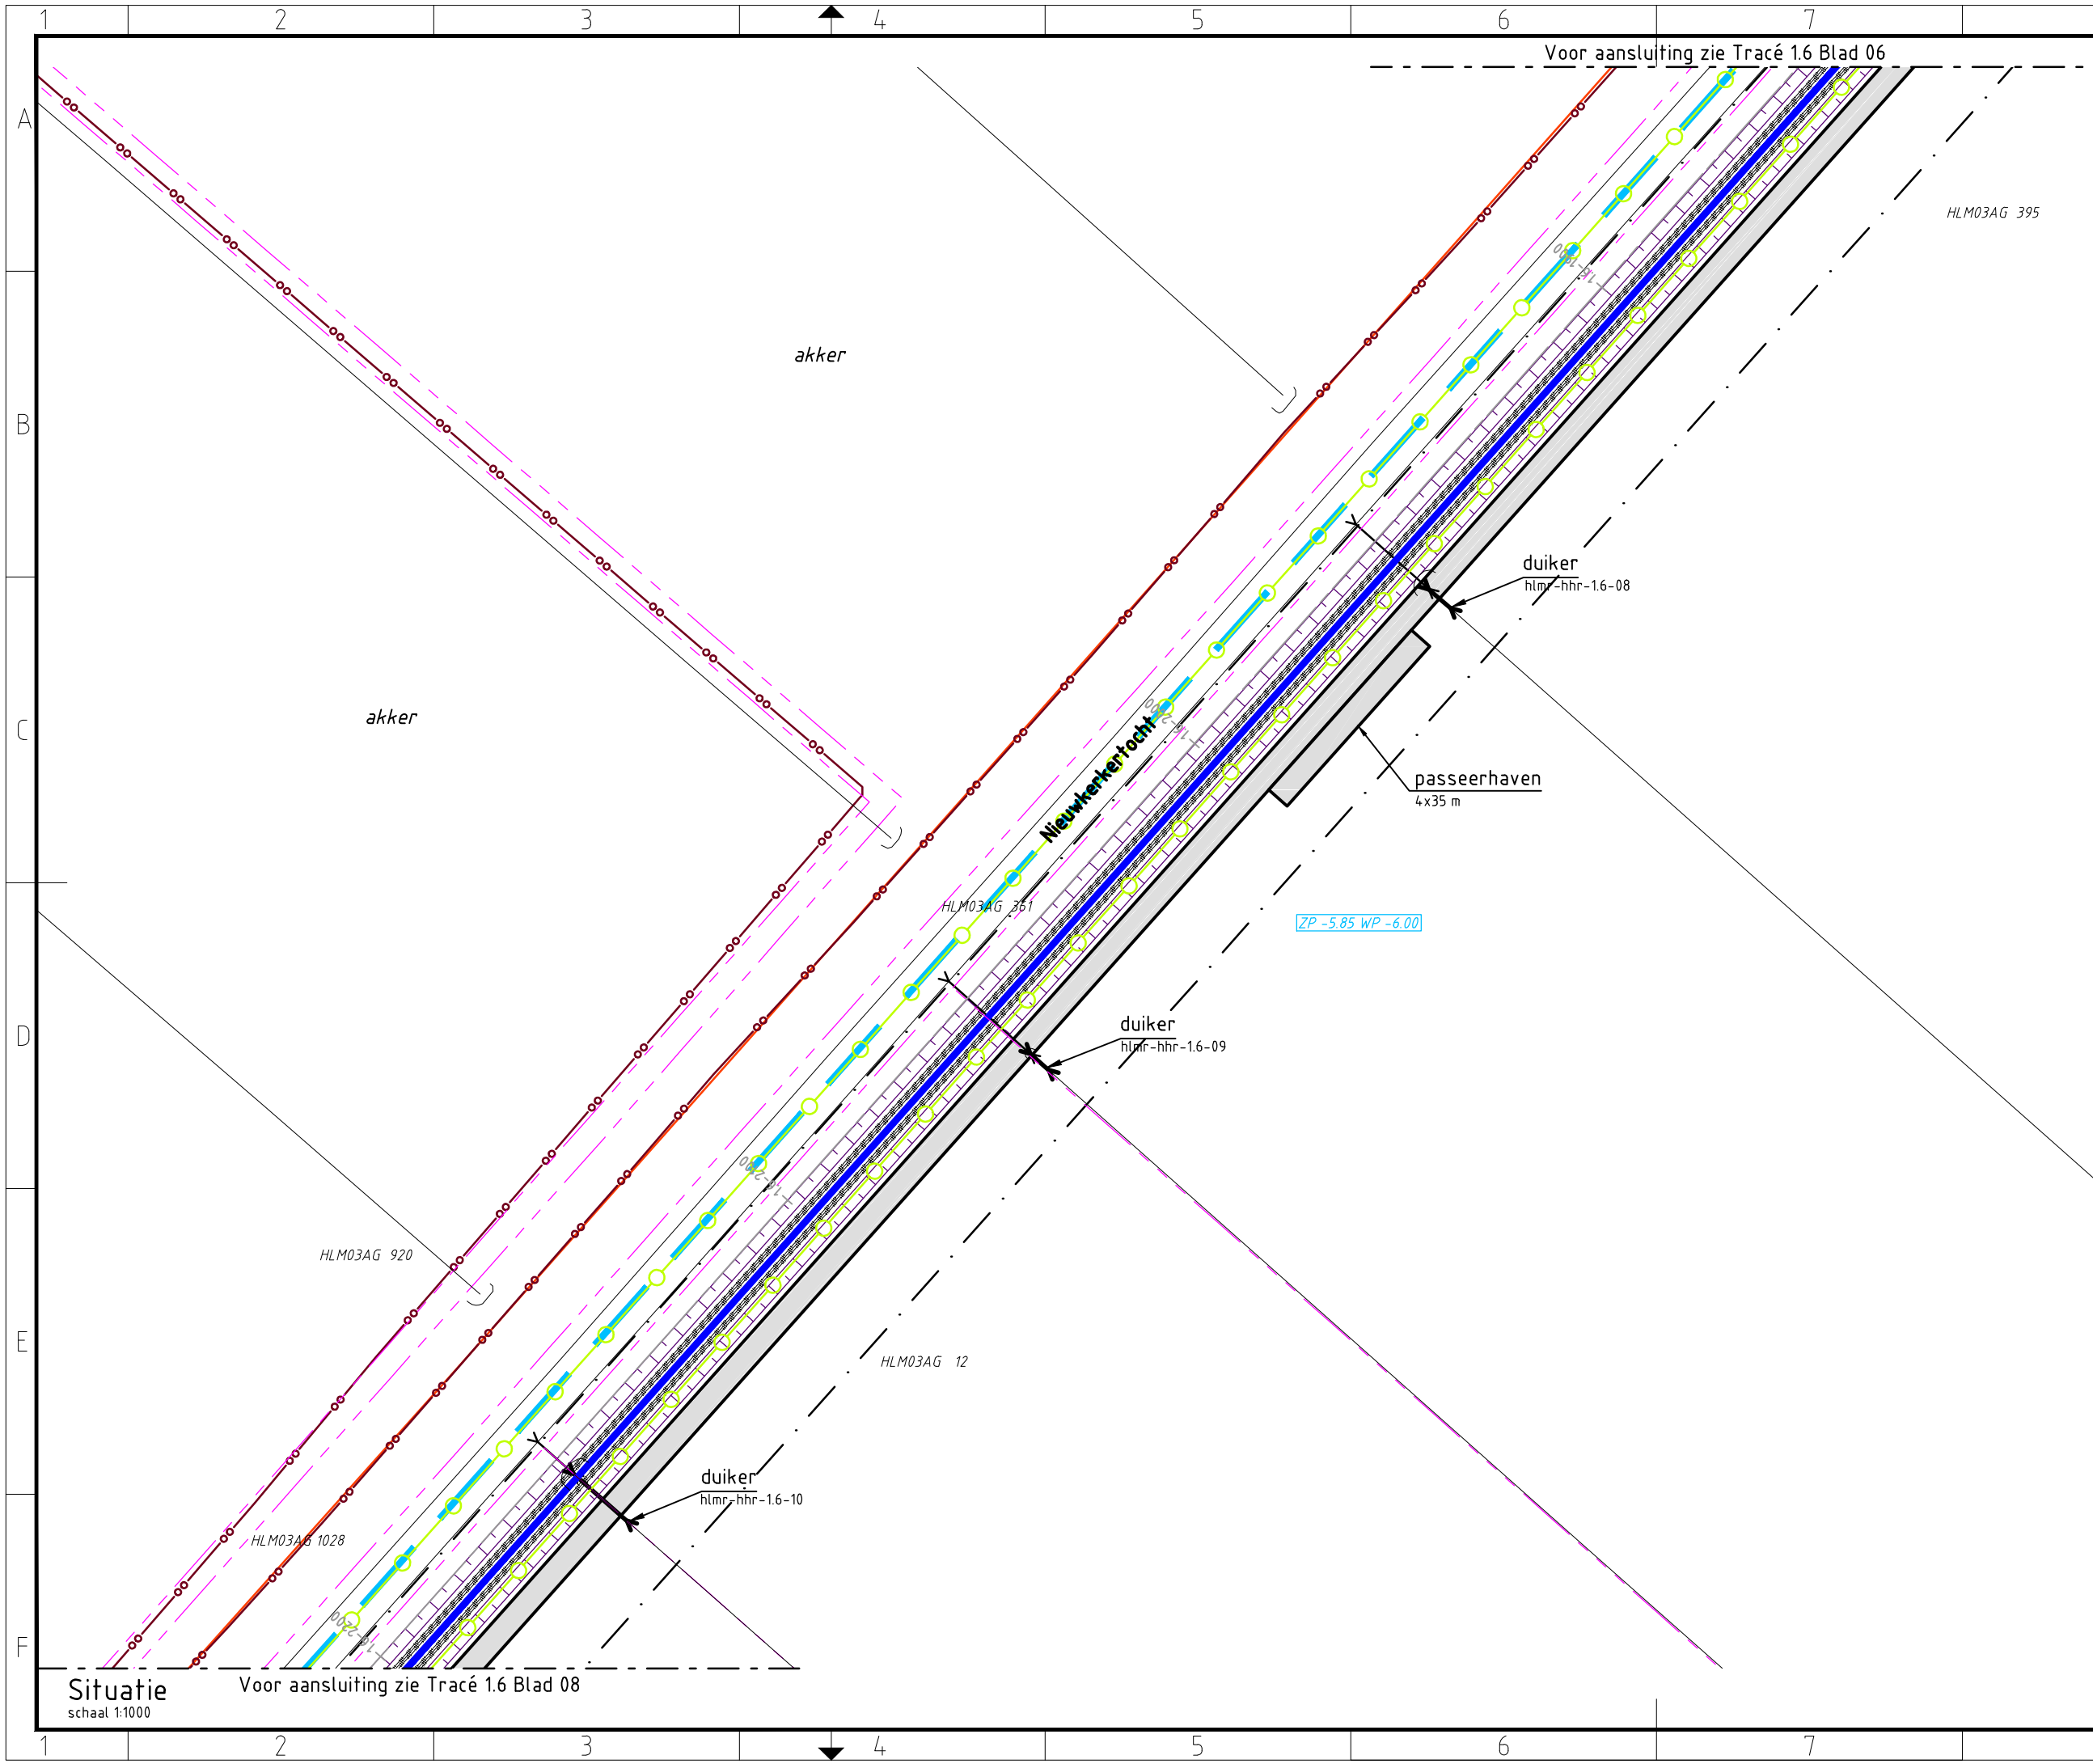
1 2 3 4 5 6 7

A
B
C
D
E
F

Voor aansluiting zie Tracé 1.6 Blad 06

HLM03AG 395

akker

akker

Nieuwkerkertocht

duiker
hlmr-hhr-1.6-08

passeerhaven
4x35 m

HLM03AG 351

ZP -5.85 WP -6.00

duiker
hlmr-hhr-1.6-09

HLM03AG 920

HLM03AG 12

duiker
hlmr-hhr-1.6-10

HLM03AG 1028

Situatie
schaal 1:1000

Voor aansluiting zie Tracé 1.6 Blad 08

1 2 3 4 5 6 7